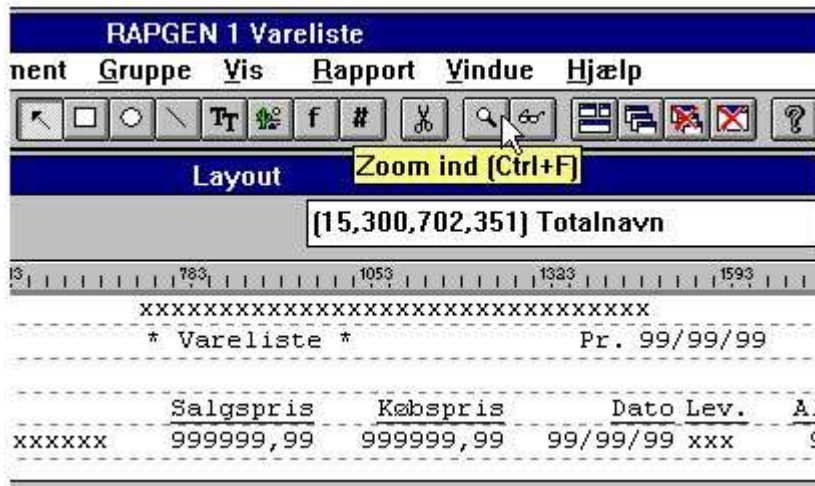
RAPGEN 1 Vareliste

nent Gruppe Vis Rapport Vindue Hjælp

Layout

Zoom ind (Ctrl+F)

(15,300,702,351) Totalnavn

783 1053 1323 1593

xxxxxxxxxxxxxxxxxxxxxxxxxxxxxxxx

* Vareliste * Pr. 99/99/99

| | Salgspris | Købspris | Dato | Lev. | A |
|---|---|---|---|---|---|
| xxxxxx | 999999,99 | 999999,99 | 99/99/99 | xxx | |